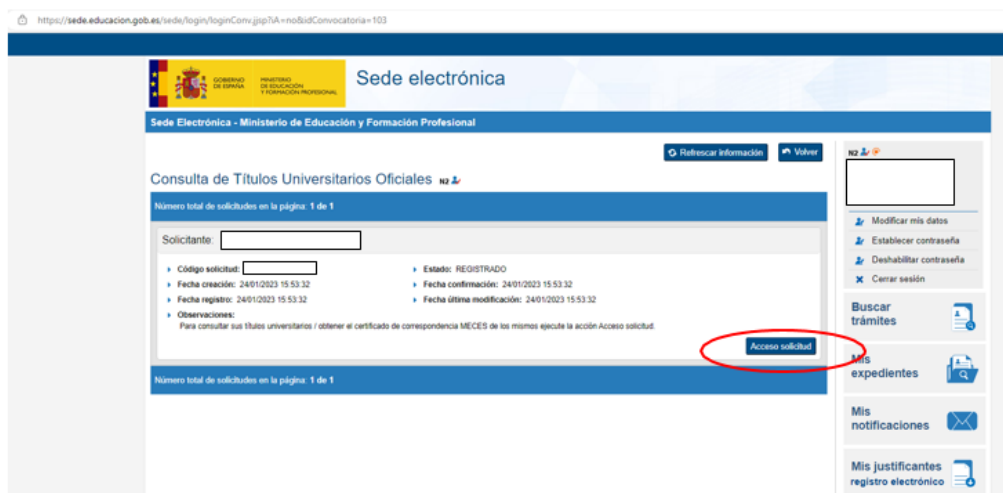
https://sede.educacion.gob.es/sede/login/loginConv.jsp?iA=no&idConvocatoria=103

GOBIERNO DE ESPAÑA MINISTERIO DE EDUCACIÓN Y FORMACIÓN PROFESIONAL

Sede electrónica

Sede Electrónica - Ministerio de Educación y Formación Profesional

Refrescar información Volver

Consulta de Títulos Universitarios Oficiales N2

Número total de solicitudes en la página: 1 de 1

Solicitante:

Código solicitud:
Estado: REGISTRADO
Fecha creación: 24/01/2023 15:53:32
Fecha confirmación: 24/01/2023 15:53:32
Fecha registro: 24/01/2023 15:53:32
Fecha última modificación: 24/01/2023 15:53:32
Observaciones:
Para consultar sus títulos universitarios / obtener el certificado de correspondencia MECES de los mismos ejecute la acción Acceso solicitud.

Acceso solicitud

Número total de solicitudes en la página: 1 de 1

N2

Modificar mis datos
Establecer contraseña
Deshabilitar contraseña
Cerrar sesión

Buscar trámites

Mis expedientes

Mis notificaciones

Mis justificantes registro electrónico